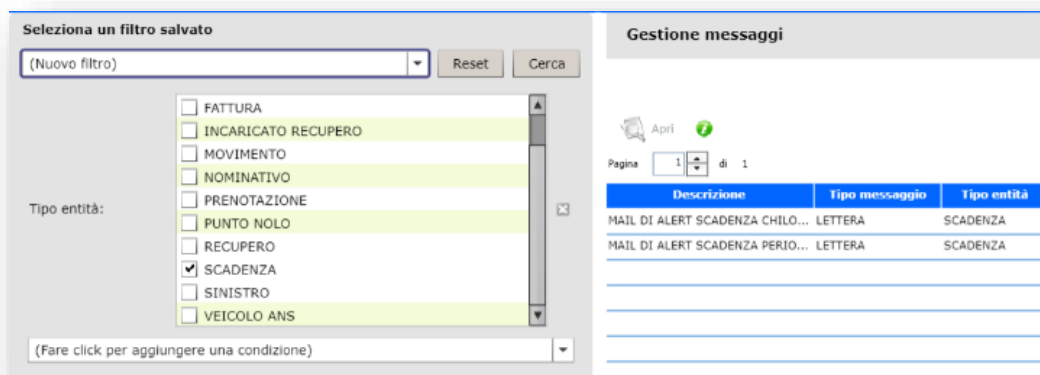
Seleziona un filtro salvato

(Nuovo filtro)

Reset

Cerca

Tipo entità:

FATTURA
INCARICATO RECUPERO
MOVIMENTO
NOMINATIVO
PRENOTAZIONE
PUNTO NOLO
RECUPERO
SCADENZA
SINISTRO
VEICOLO ANS

(Fare click per aggiungere una condizione)

Gestione messaggi

Apri

Pagina 1 di 1

| Descrizione | Tipo messaggio | Tipo entità |
|---|---|---|
| MAIL DI ALERT SCADENZA CHILO... | LETTERA | SCADENZA |
| MAIL DI ALERT SCADENZA PERIO... | LETTERA | SCADENZA |